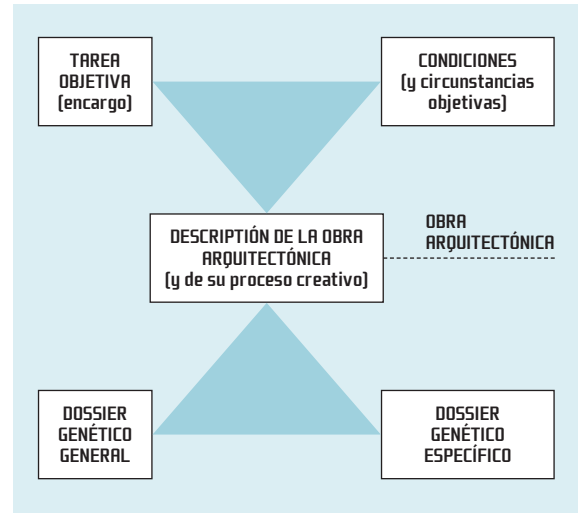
TAREA OBJETIVA (encargo)

CONDICIONES (y circunstancias objetivas)

DESCRIPCIÓN DE LA OBRA ARQUITECTÓNICA (y de su proceso creativo)

OBRA ARQUITECTÓNICA

DOSSIER GENÉTICO GENERAL

DOSSIER GENÉTICO ESPECÍFICO